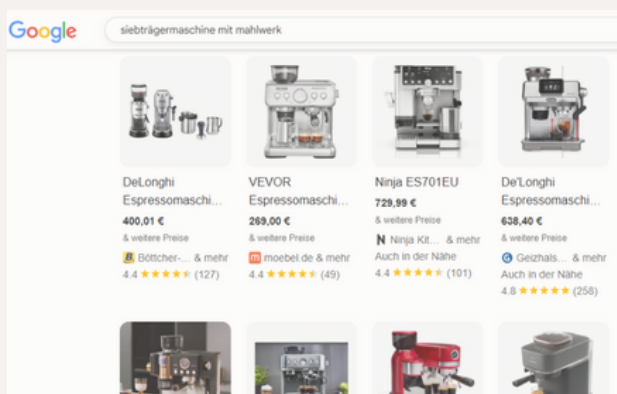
Google

siebträgermaschine mit mahlwerk

DeLonghi Espressomaschi...
400,01 €
& weitere Preise
Böttcher-... & mehr
4.4 ★★★★★ (127)

VEVOR Espressomaschi...
269,00 €
& weitere Preise
moebel.de & mehr
4.4 ★★★★★ (49)

Ninja ES701EU
729,99 €
& weitere Preise
Ninja Kit... & mehr
Auch in der Nähe
4.4 ★★★★★ (101)

De'Longhi Espressomaschi...
638,40 €
& weitere Preise
Geizhals... & mehr
Auch in der Nähe
4.8 ★★★★★ (258)